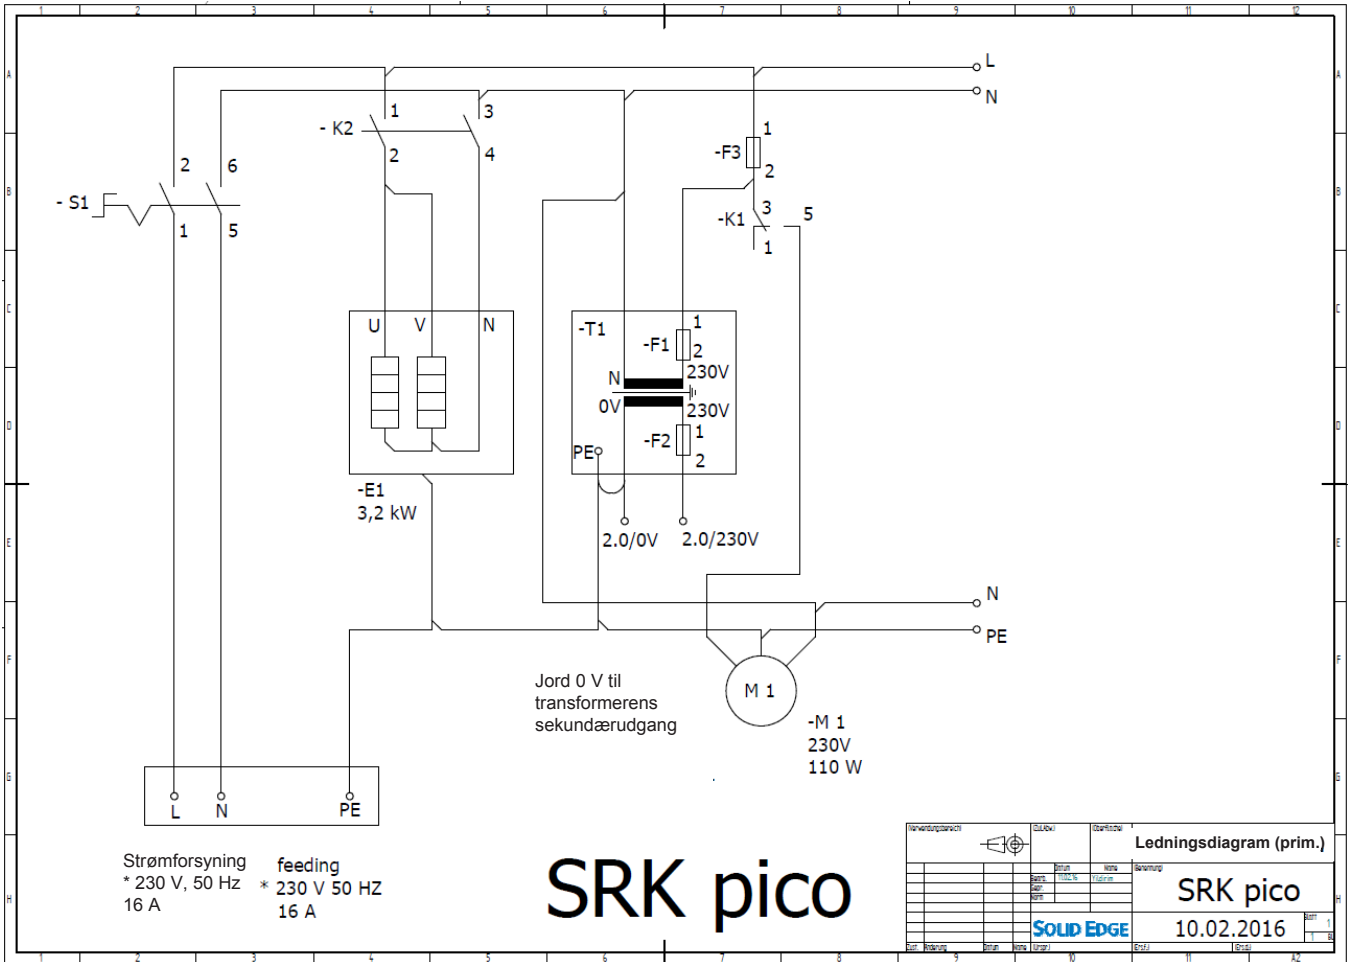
1 2 3 4 5 6 7 8 9 10 11 12

A B C D E F G H

L
N
PE

1 3
- K2
2 4

2 6
- S1
1 5

-F3 1 2
-K1 3 1 5

U V N
-E1
3,2 kW

-T1
-F1 1 2
N 230V
0V 230V
-F2 1 2
PE

2.0/0V 2.0/230V

N
PE

M 1
-M 1
230V
110 W

Jord 0 V til transformerens sekundærudgang

L N PE

Strømforsyning
* 230 V, 50 Hz
16 A

feeding
* 230 V 50 HZ
16 A

SRK pico

Ledningsdiagram (prim.)

SRK pico

10.02.2016

SOLID EDGE

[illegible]